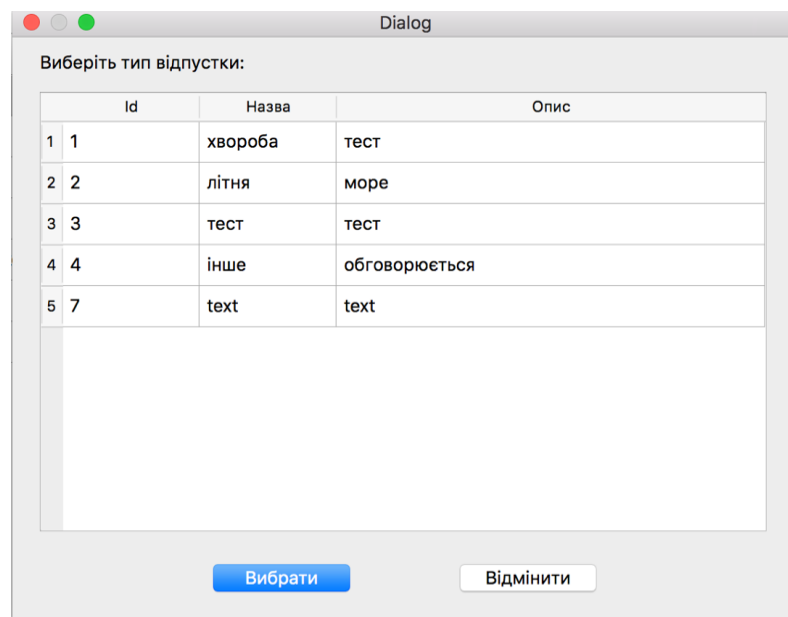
Dialog

Виберіть тип відпустки:

| | Id | Назва | Опис |
|---|---|---|---|
| 1 | 1 | хвороба | тест |
| 2 | 2 | літня | море |
| 3 | 3 | тест | тест |
| 4 | 4 | інше | обговорюється |
| 5 | 7 | text | text |

Вибрати

Відмінити